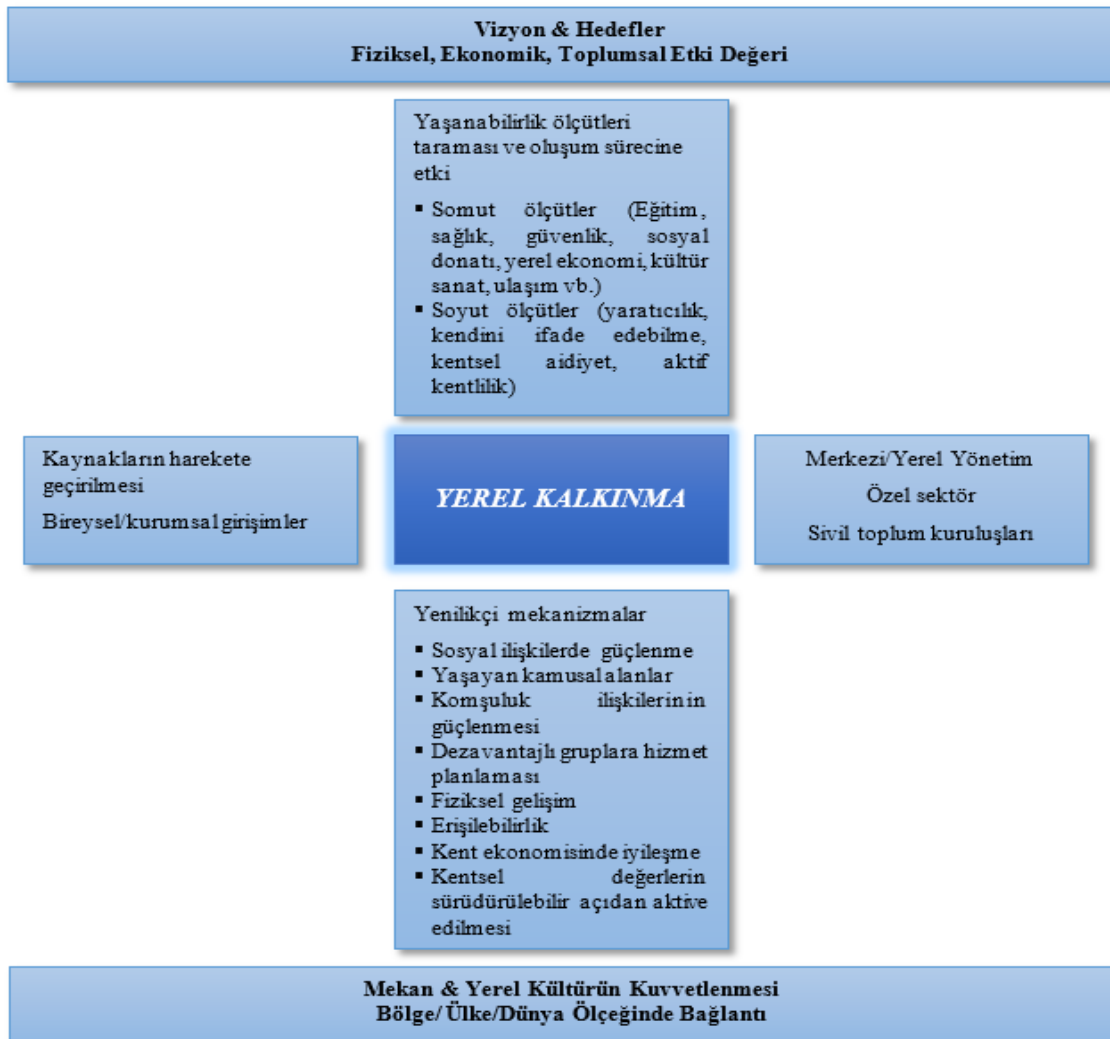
Vizyon & Hedefler
Fiziksel, Ekonomik, Toplumsal Etki Değeri

Yaşanabilirlik ölçütleri taraması ve oluşum sürecine etki

- Somut ölçütler (Eğitim, sağlık, güvenlik, sosyal donatı, yerel ekonomi, kültür sanat, ulaşım vb.)
- Soyut ölçütler (yaratıcılık, kendini ifade edebilme, kentsel aidiyet, aktif kentlilik)

Kaynakların harekete geçirilmesi

Bireysel/kurumsal girişimler

YEREL KALKINMA

Merkezi/Yerel Yönetim

Özel sektör

Sivil toplum kuruluşları

Yenilikçi mekanizmalar

- Sosyal ilişkilerde güçlenme
- Yaşayan kamusal alanlar
- Komşuluk ilişkilerinin güçlenmesi
- Dezavantajlı gruplara hizmet planlaması
- Fiziksel gelişim
- Erişilebilirlik
- Kent ekonomisinde iyileşme
- Kentsel değerlerin sürdürülebilir açıdan aktive edilmesi

Mekan & Yerel Kültürün Kuvvetlenmesi
Bölge/ Ülke/Dünya Ölçeğinde Bağlantı